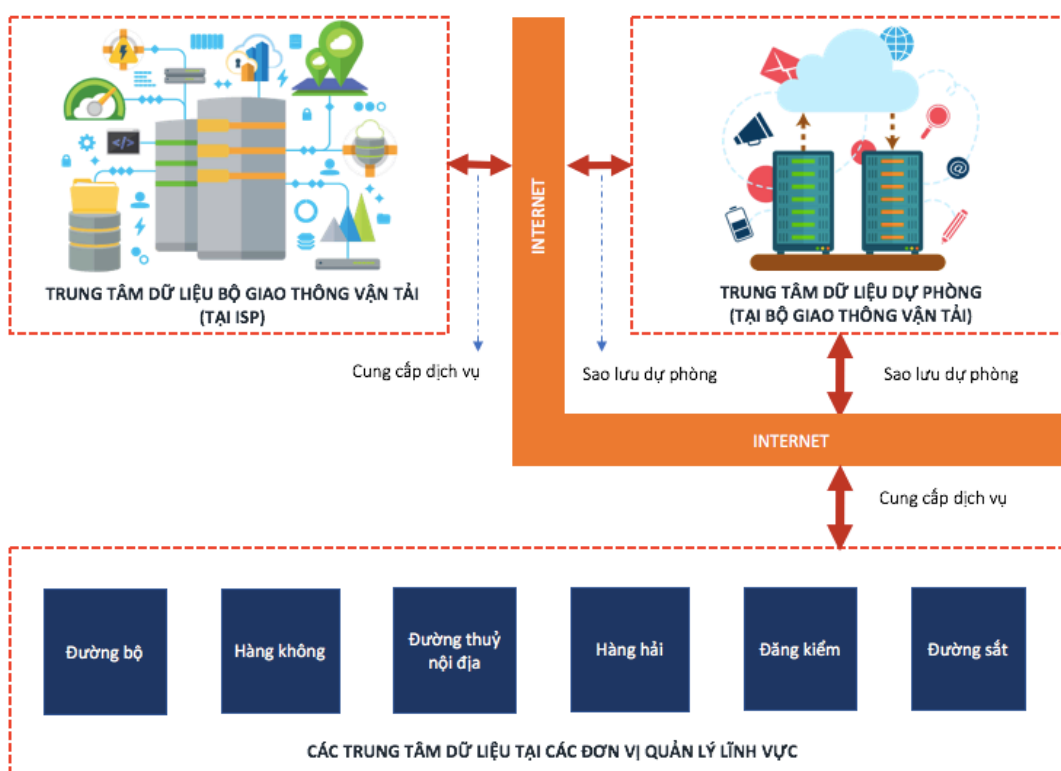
TRUNG TÂM DỮ LIỆU BỘ GIAO THÔNG VẬN TẢI
(TẠI ISP)

INTERNET

TRUNG TÂM DỮ LIỆU DỰ PHÒNG
(TẠI BỘ GIAO THÔNG VẬN TẢI)

Cung cấp dịch vụ

Sao lưu dự phòng

Sao lưu dự phòng

INTERNET

Cung cấp dịch vụ

Đường bộ

Hàng không

Đường thuỷ nội địa

Hàng hải

Đăng kiểm

Đường sắt

CÁC TRUNG TÂM DỮ LIỆU TẠI CÁC ĐƠN VỊ QUẢN LÝ LĨNH VỰC